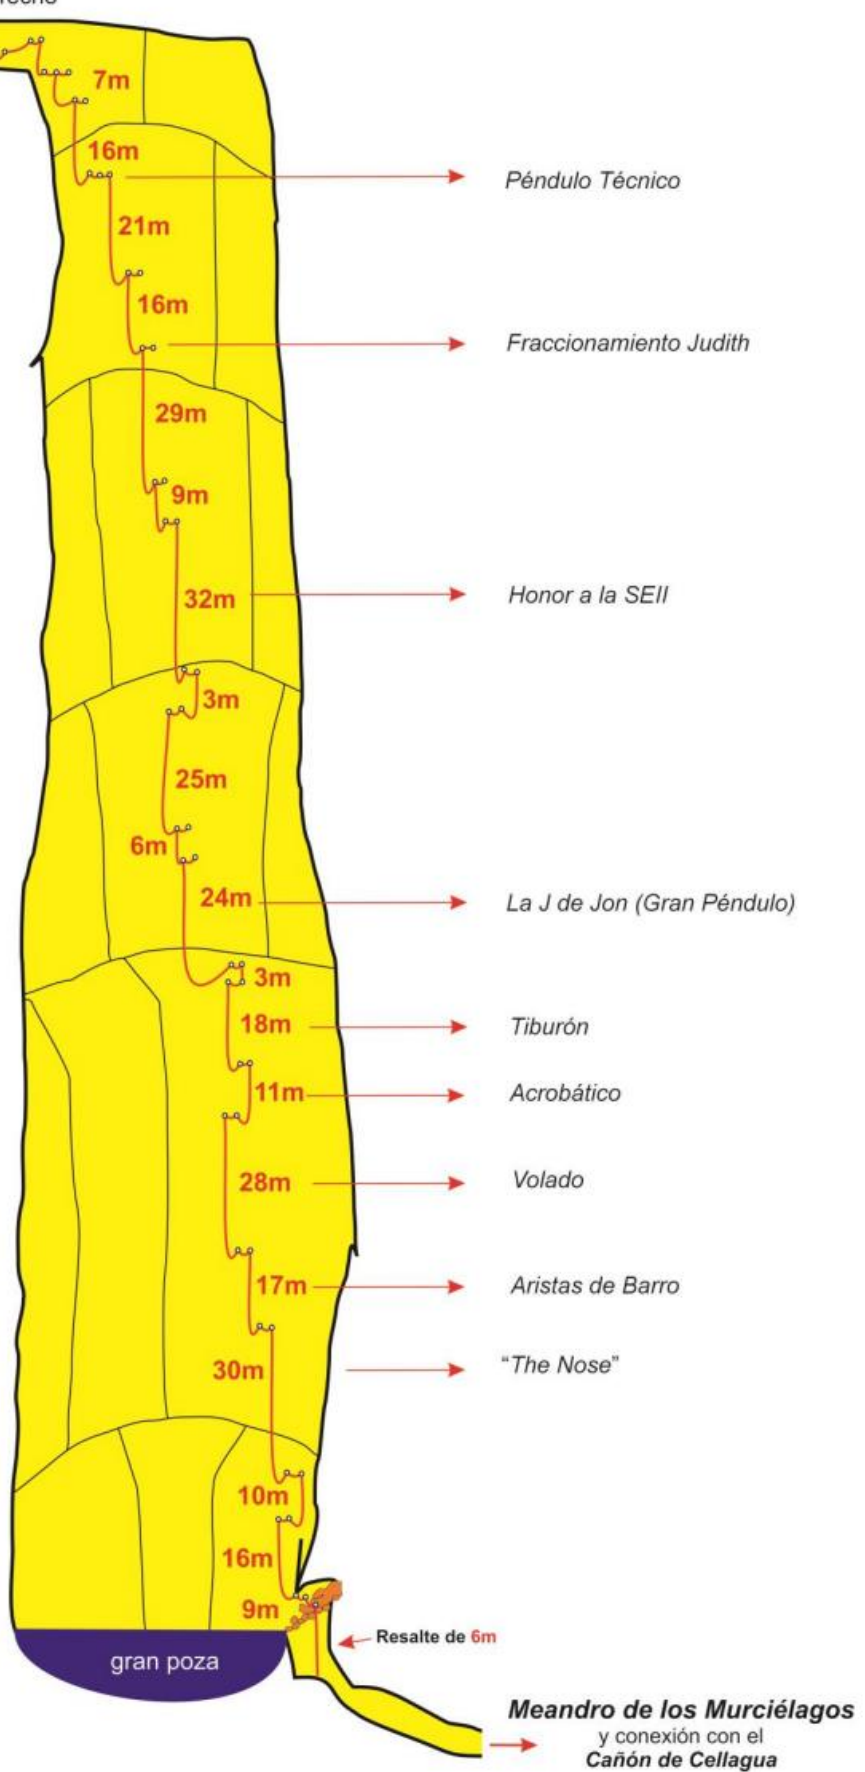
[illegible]recho

7m
16m
Péndulo Técnico
21m
16m
Fraccionamiento Judith
29m
9m
32m
Honor a la SEII
3m
25m
6m
24m
La J de Jon (Gran Péndulo)
3m
18m
Tiburón
11m
Acrobático
28m
Volado
17m
Aristas de Barro
30m
"The Nose"
10m
16m
9m
Resalte de 6m
gran poza

Meandro de los Murciélagos
y conexión con el
Cañón de Cellagua